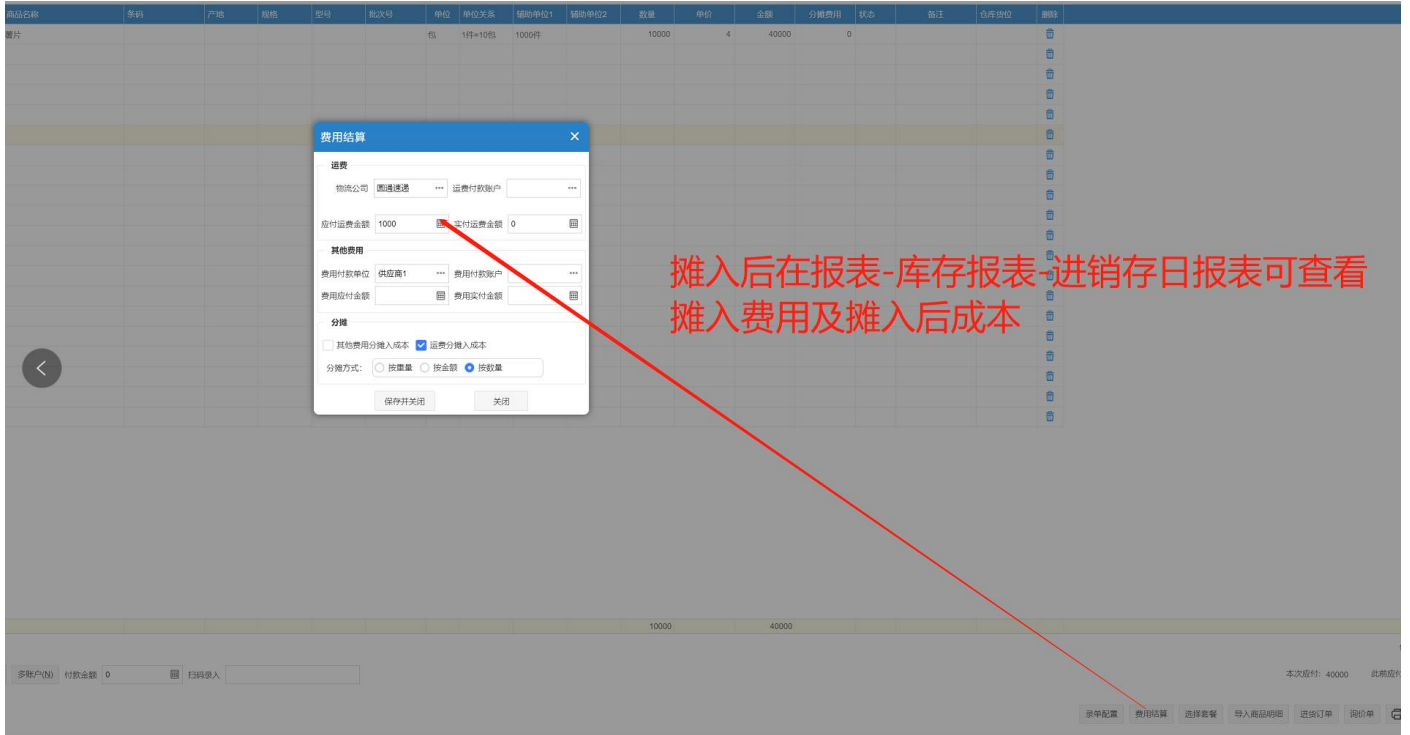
| 商品名称 | 条码 | 产地 | 规格 | 型号 | 批次号 | 单位 | 单位关系 | 辅助单位1 | 辅助单位2 | 数量 | 单价 | 金额 | 分摊费用 | 状态 | 备注 | 仓库货位 | 删除 |
|---|---|---|---|---|---|---|---|---|---|---|---|---|---|---|---|---|---|
| 薯片 | | | | | | 包 | 1件=10包 | 1000件 | | 10000 | 4 | 40000 | 0 | | | | |
| | | | | | | | | | | 10000 | | 40000 | | | | | |

费用结算 ×

运费
物流公司 圆通速递 ··· 运费付款账户 ···
应付运费金额 1000 实付运费金额 0

其他费用
费用付款单位 供应商1 ··· 费用付款账户 ···
费用应付金额 费用实付金额

分摊
其他费用分摊入成本 运费分摊入成本
分摊方式: 按重量 按金额 按数量

保存并关闭 关闭

摊入后在报表-库存报表-进销存日报表可查看摊入费用及摊入后成本

多账户(N) 付款金额 0 扫码录入
本次应付: 40000 此前应付

录单配置 费用结算 选择套餐 导入商品明细 进货订单 询价单